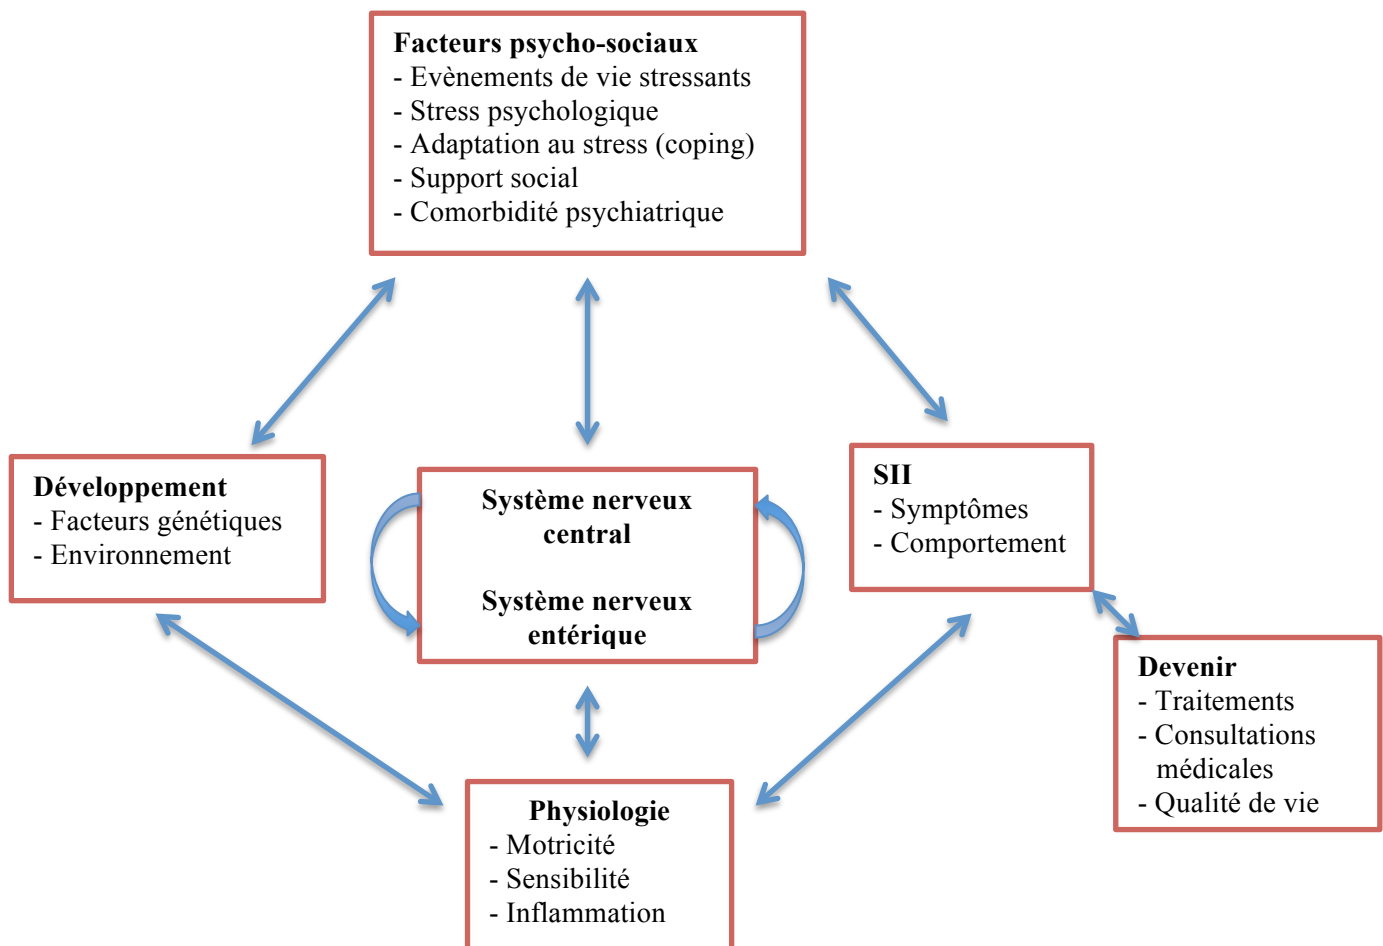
Facteurs psycho-sociaux
- Evènements de vie stressants
- Stress psychologique
- Adaptation au stress (coping)
- Support social
- Comorbidité psychiatrique

Développement
- Facteurs génétiques
- Environnement

Système nerveux central

Système nerveux entérique

SII
- Symptômes
- Comportement

Devenir
- Traitements
- Consultations médicales
- Qualité de vie

Physiologie
- Motricité
- Sensibilité
- Inflammation